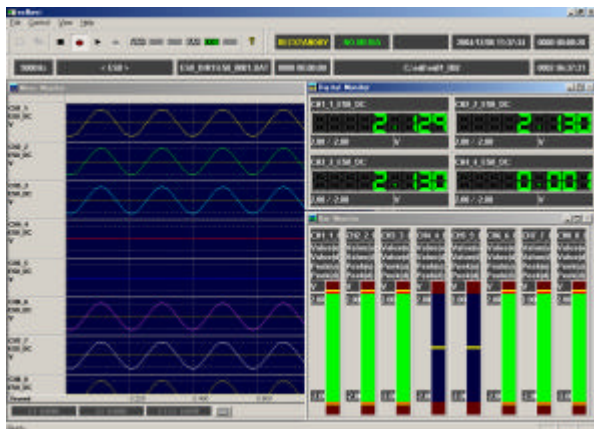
File Control View Help

RECOVERY

NO BUSS

2004/12/08 11:37:31

0000 00:00:20

5000/s

< USB >

USB_DIR1USB_0001.DAT

0000 00:00:00

C:\...\dir_002

0002 16:37:21

Wave Monitor

CH_1 USB_DC V

CH_2 USB_DC V

CH_3 USB_DC V

CH_4 USB_DC V

CH_5 USB_DC V

CH_6 USB_DC V

CH_7 USB_DC V

CH_8 USB_DC V

Digital Monitor

CH1_1 USB_DC

2.129

2.00 / 2.00 V

CH2_2 USB_DC

2.130

2.00 / 2.00 V

CH3_3 USB_DC

2.130

2.00 / 2.00 V

CH4_4 USB_DC

0.004

2.00 / 2.00 V

Bar Monitor

CH 1

CH 2

CH 3

CH 4

CH 5

CH 6

CH 7

CH 8